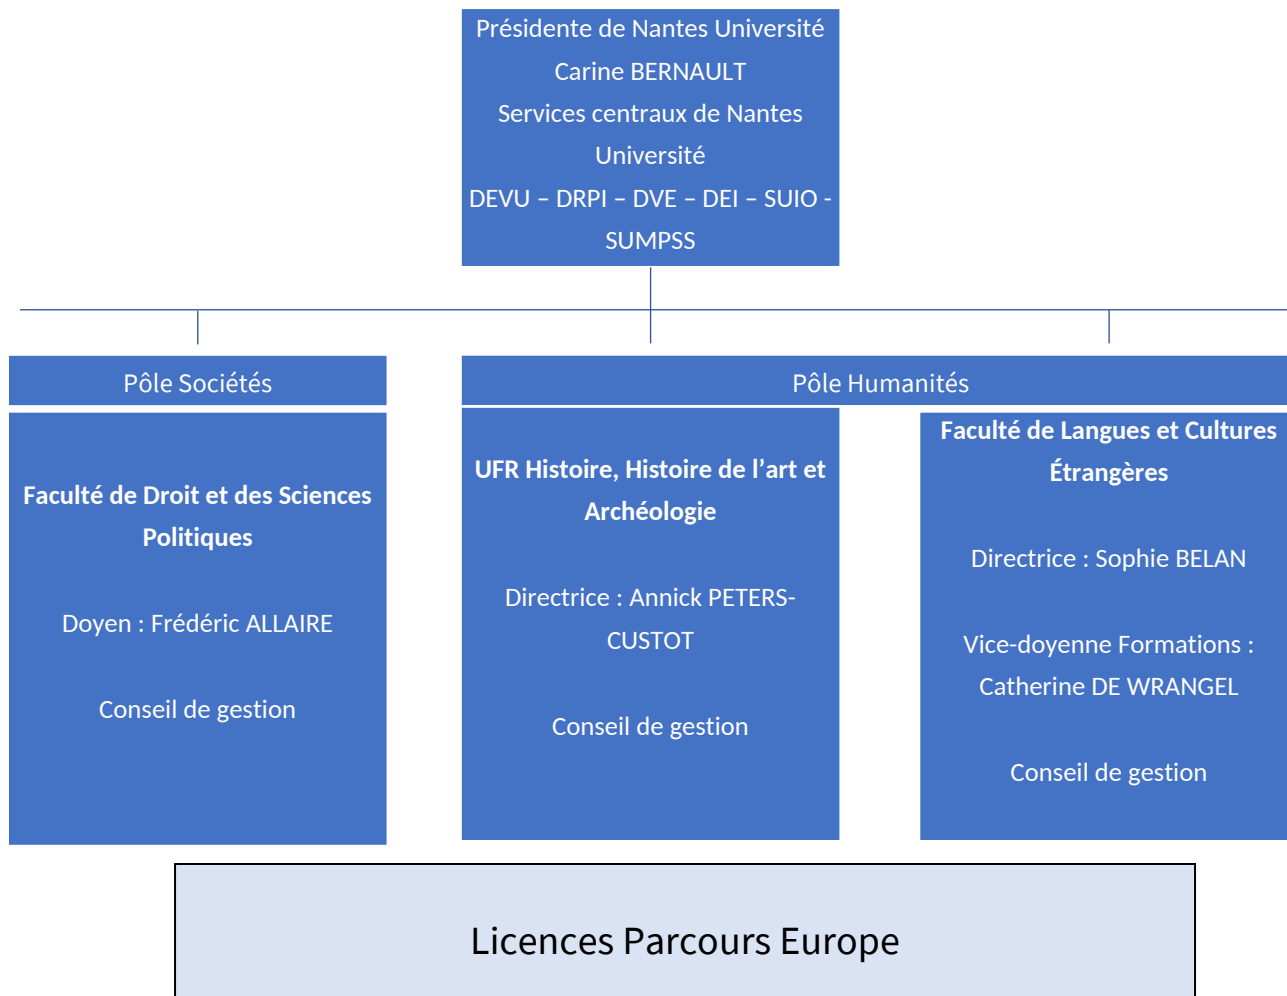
Présidente de Nantes Université
Carine BERNAULT
Services centraux de Nantes Université
DEVU – DRPI – DVE – DEI – SUIO - SUMPSS

Pôle Sociétés

Pôle Humanités

**Faculté de Droit et des Sciences Politiques**

Doyen : Frédéric ALLAIRE

Conseil de gestion

**UFR Histoire, Histoire de l'art et Archéologie**

Directrice : Annick PETERS-CUSTOT

Conseil de gestion

**Faculté de Langues et Cultures Étrangères**

Directrice : Sophie BELAN

Vice-doyenne Formations : Catherine DE WRANGEL

Conseil de gestion

Licences Parcours Europe